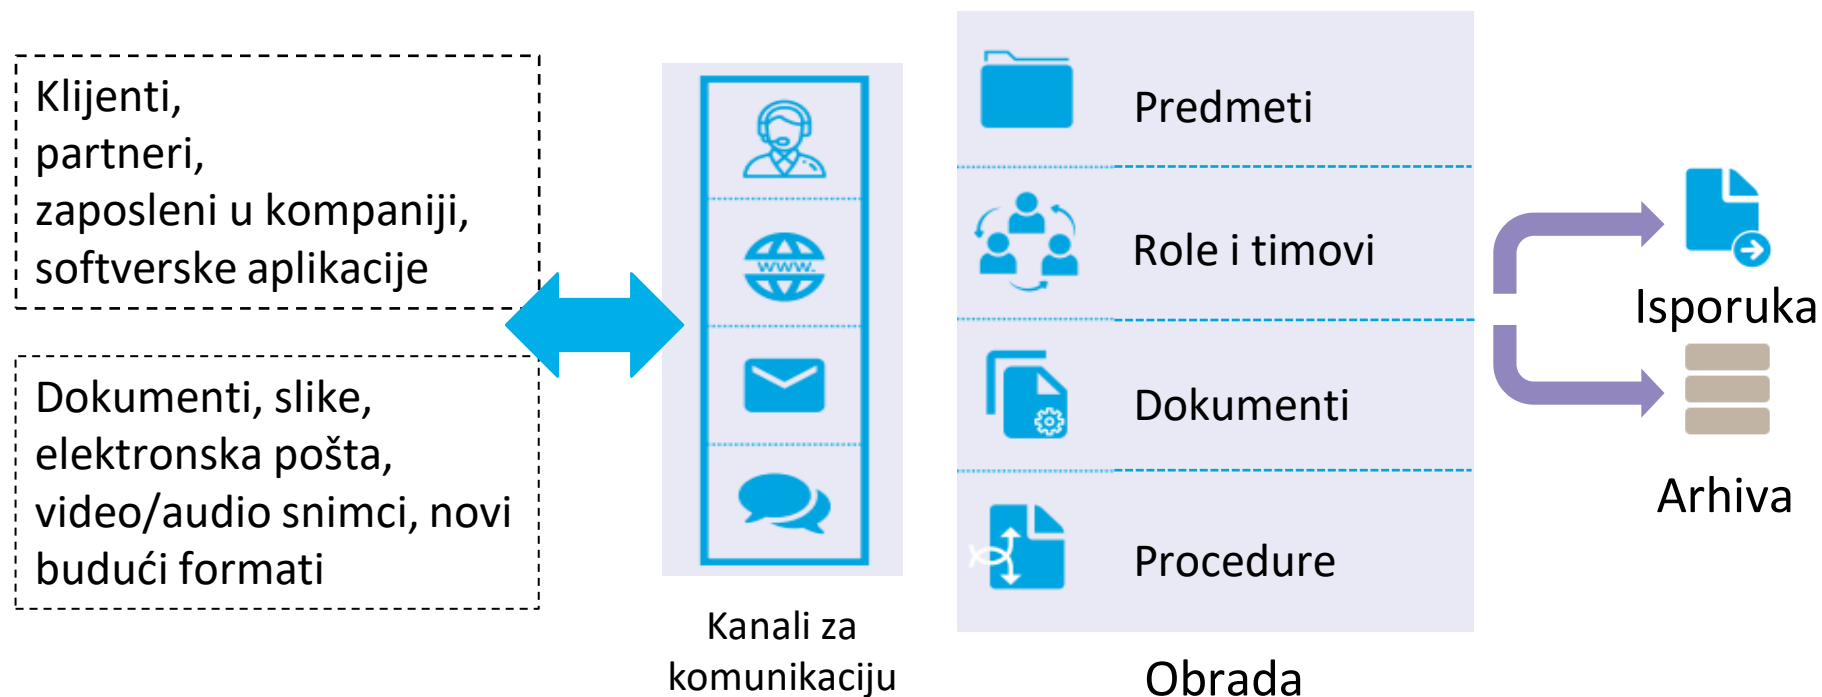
Klijenti,
partneri,
zaposleni u kompaniji,
softverske aplikacije

Dokumenti, slike,
elektronska pošta,
video/audio snimci, novi
budući formati

WWW.

Kanali za
komunikaciju

Predmeti

Role i timovi

Dokumenti

Procedure

Obrada

Isporuka

Arhiva